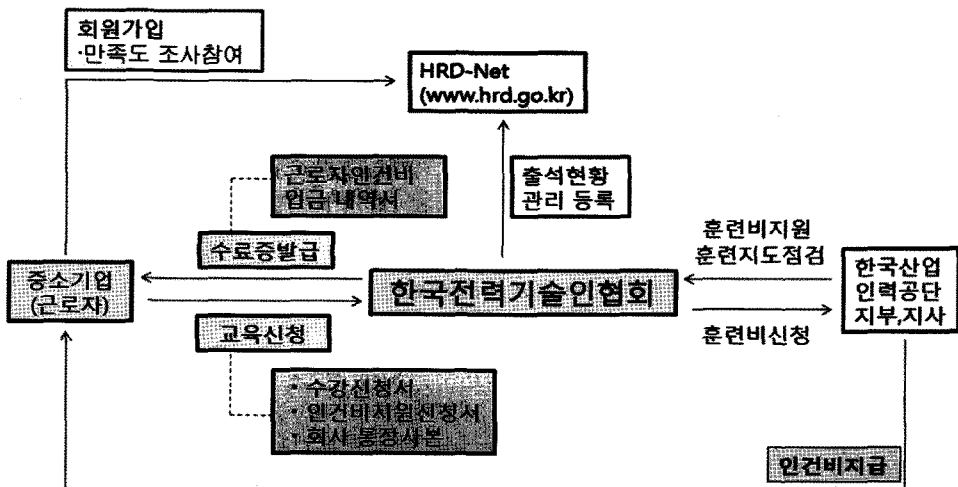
회원가입
·만족도 조사참여

HRD-Net
(www.hrd.go.kr)

근로자인건비
임금 내역서

출석현황
관리 등록

수료증발급

훈련비지원
훈련지도점검

중소기업
(근로자)

한국전력기술인협회

한국산업
인력공단
지부,지사

교육신청

훈련비신청

• 수강신청서
• 인건비지원신청서
• 회사 통장사본

인건비지급